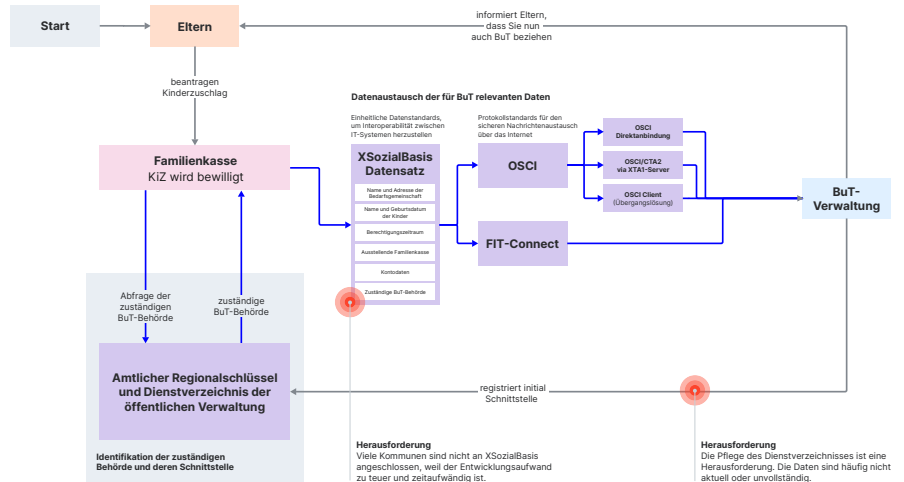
Start

Eltern

informiert Eltern, dass Sie nun auch BuT beziehen

beantragen Kinderzuschlag

Datenaustausch der für BuT relevanten Daten

Einheitliche Datenstandards, um Interoperabilität zwischen IT-Systemen herzustellen

Protokollstandards für den sicheren Nachrichtenaustausch über das Internet

Familienkasse
KiZ wird bewilligt

XSozialBasis Datensatz

Name und Adresse der Bedarfsgemeinschaft

Name und Geburtsdatum der Kinder

Berechtigungszeitraum

Ausstellende Familienkasse

Kontodaten

Zuständige BuT-Behörde

OSCI

OSCI Direktanbindung

OSCI/CTA2 via XTA1-Server

OSCI Client (Übergangslösung)

BuT-Verwaltung

FIT-Connect

Abfrage der zuständigen BuT-Behörde

zuständige BuT-Behörde

Amtlicher Regionalschlüssel und Dienstverzeichnis der öffentlichen Verwaltung

registriert initial Schnittstelle

Identifikation der zuständigen Behörde und deren Schnittstelle

Herausforderung
Viele Kommunen sind nicht an XSozialBasis angeschlossen, weil der Entwicklungsaufwand zu teuer und zeitaufwändig ist.

Herausforderung
Die Pflege des Dienstverzeichnisses ist eine Herausforderung. Die Daten sind häufig nicht aktuell oder unvollständig.